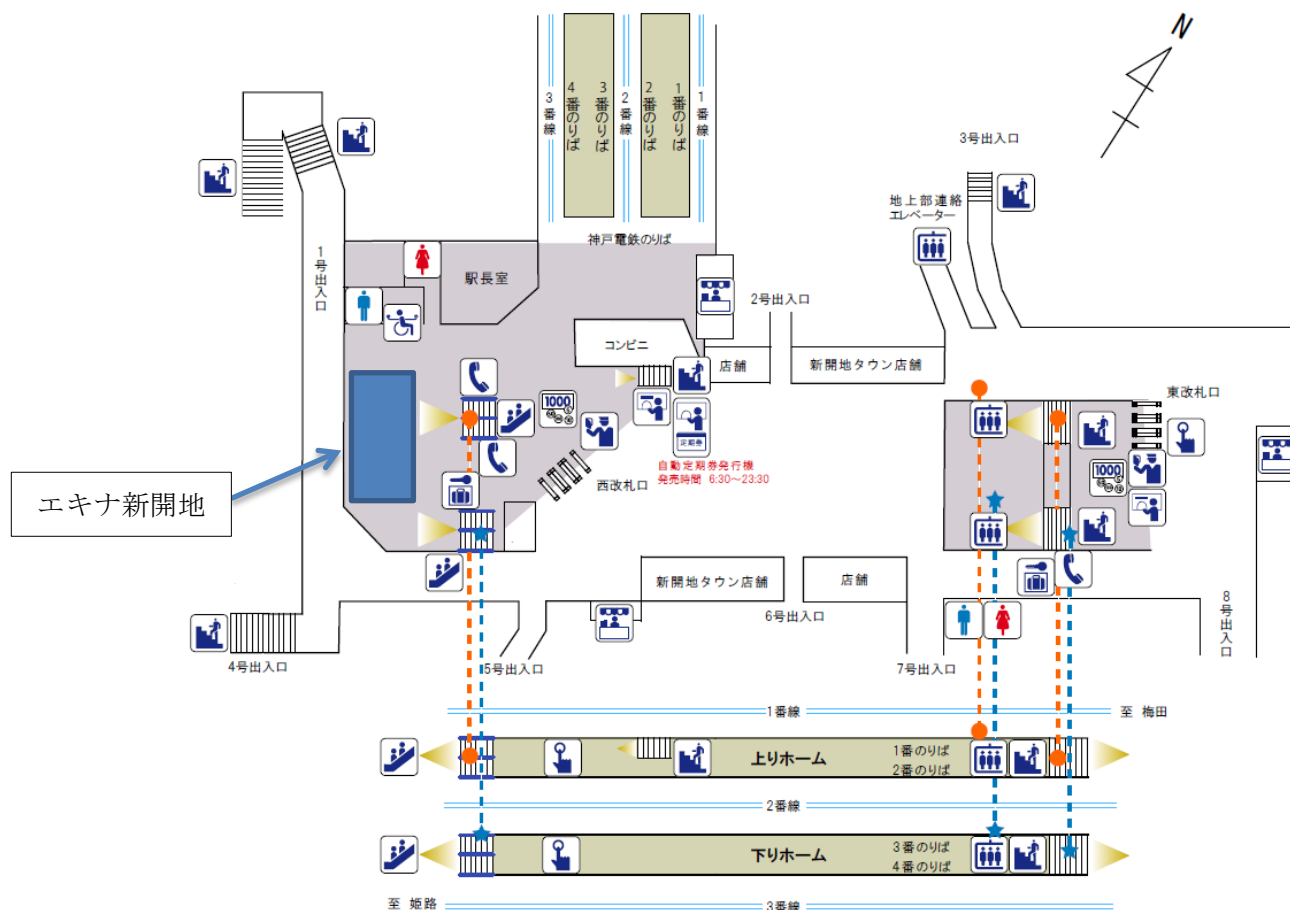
N

3番線
4番のりば
3番のりば
2番線
2番のりば
1番のりば
1番線

3号出入口

地上部連絡エレベーター

神戸電鉄のりば

1号出入口

駅長室

2号出入口

コンビニ

店舗

新開地タウン店舗

東改札口

1000

西改札口

定期券

自動定期券発行機
発売時間 6:30～23:30

エキナ新開地

1000

新開地タウン店舗

店舗

6号出入口

8号出入口

4号出入口

5号出入口

7号出入口

1番線

至 梅田

上りホーム

1番のりば
2番のりば

2番線

下りホーム

3番のりば
4番のりば

至 姫路

3番線